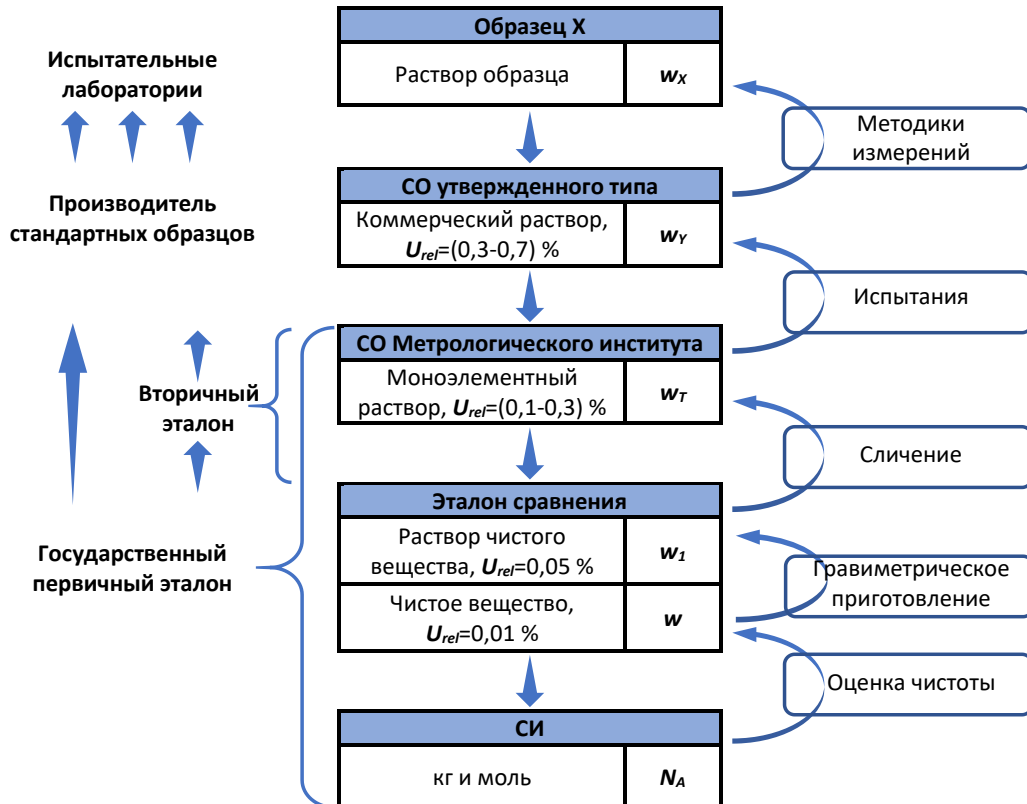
Испытательные лаборатории

Производитель стандартных образцов

Вторичный эталон

Государственный первичный эталон

Образец X

| Раствор образца | $w_X$ |
|---|---|

СО утвержденного типа

| Коммерческий раствор, $U_{rel}$=(0,3-0,7) % | $w_Y$ |
|---|---|

СО Метрологического института

| Моноэлементный раствор, $U_{rel}$=(0,1-0,3) % | $w_T$ |
|---|---|

Эталон сравнения

| Раствор чистого вещества, $U_{rel}$=0,05 % | $w_1$ |
|---|---|
| Чистое вещество, $U_{rel}$=0,01 % | $w$ |

СИ

| кг и моль | $N_A$ |
|---|---|

Методики измерений

Испытания

Сличение

Гравиметрическое приготовление

Оценка чистоты